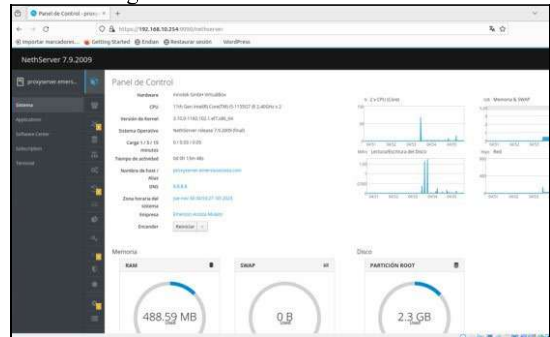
Panel de Control - proye ×

https://192.168.10.254:9090/nethserver

Importar marcadores... Getting Started Endian Restaurar sesión WordPress

NethServer 7.9.2009

proyserver.emers...

Sistema
Applications
Software Center
Subscription
Terminal

Panel de Control

Hardware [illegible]
CPU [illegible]
Versión de Kernel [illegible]
Sistema Operativo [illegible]
Carga 1 / 5 / 15 minutos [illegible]
Tiempo de actividad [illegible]
Nombre de host / Alias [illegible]
DNS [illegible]
Zona horaria del sistema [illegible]
Empresa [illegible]
Encender Reiniciar

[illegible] CPU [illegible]
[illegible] Memoria & SWAP
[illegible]
Red

Memoria
RAM
SWAP
Disco
PARTICIÓN ROOT

488.59 MB
0 B
2.3 GB